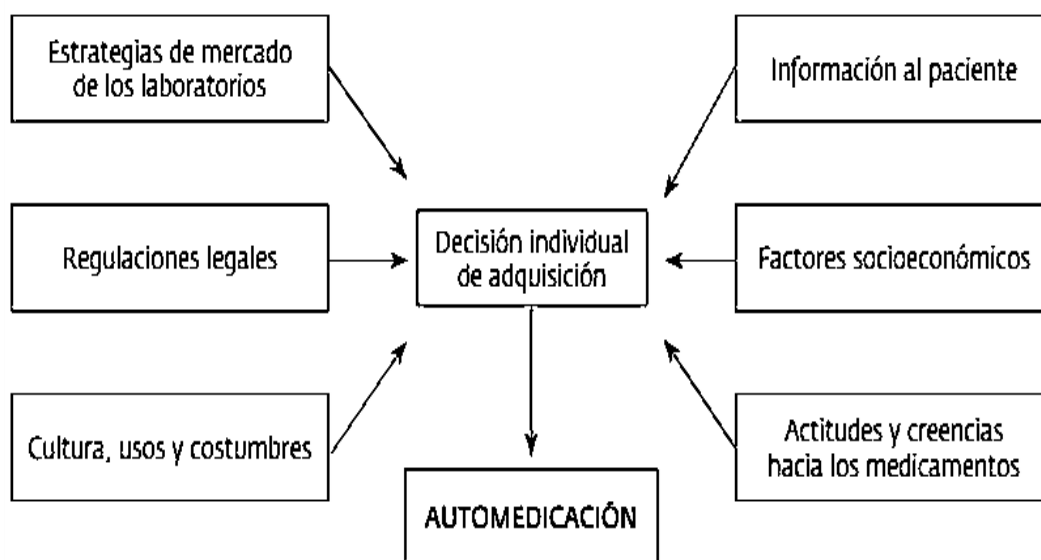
Estrategias de mercado de los laboratorios

Información al paciente

Regulaciones legales

Decisión individual de adquisición

Factores socioeconómicos

Cultura, usos y costumbres

Actitudes y creencias hacia los medicamentos

AUTOMEDICACIÓN